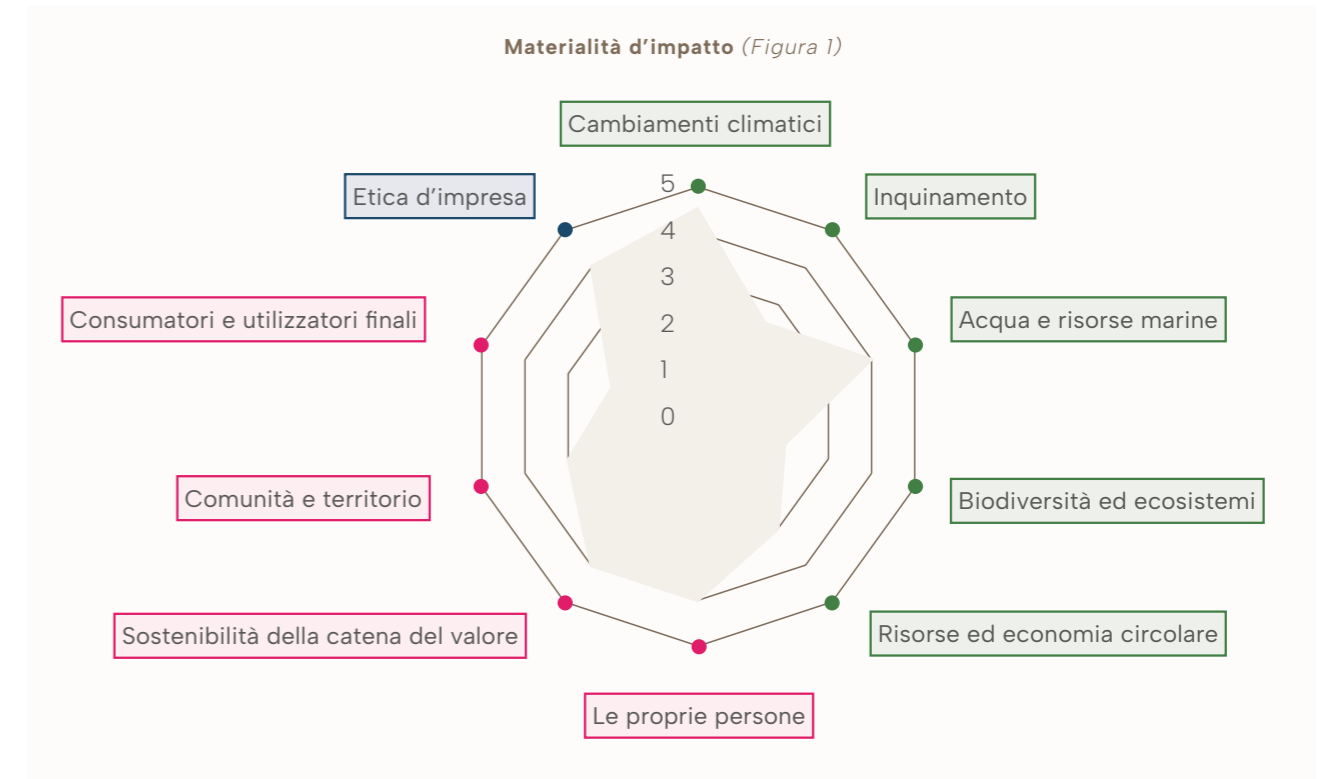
Materialità d'impatto (Figura 1)

Cambiamenti climatici

Inquinamento

Acqua e risorse marine

Biodiversità ed ecosistemi

Risorse ed economia circolare

Le proprie persone

Sostenibilità della catena del valore

Comunità e territorio

Consumatori e utilizzatori finali

Etica d'impresa

5
4
3
2
1
0